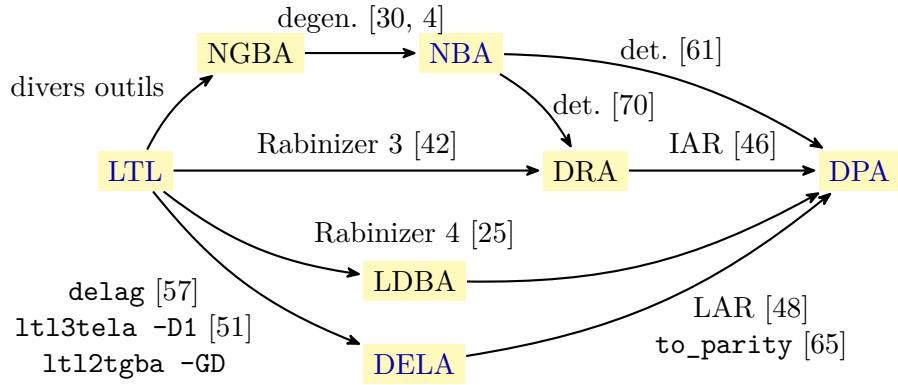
degen. [30, 4]

NGBA

NBA

det. [61]

divers outils

det. [70]

LTL

Rabinizer 3 [42]

DRA

IAR [46]

DPA

Rabinizer 4 [25]

delag [57]

ltl3tela -D1 [51]

ltl2tgba -GD

LDBA

LAR [48]

to_parity [65]

DELA